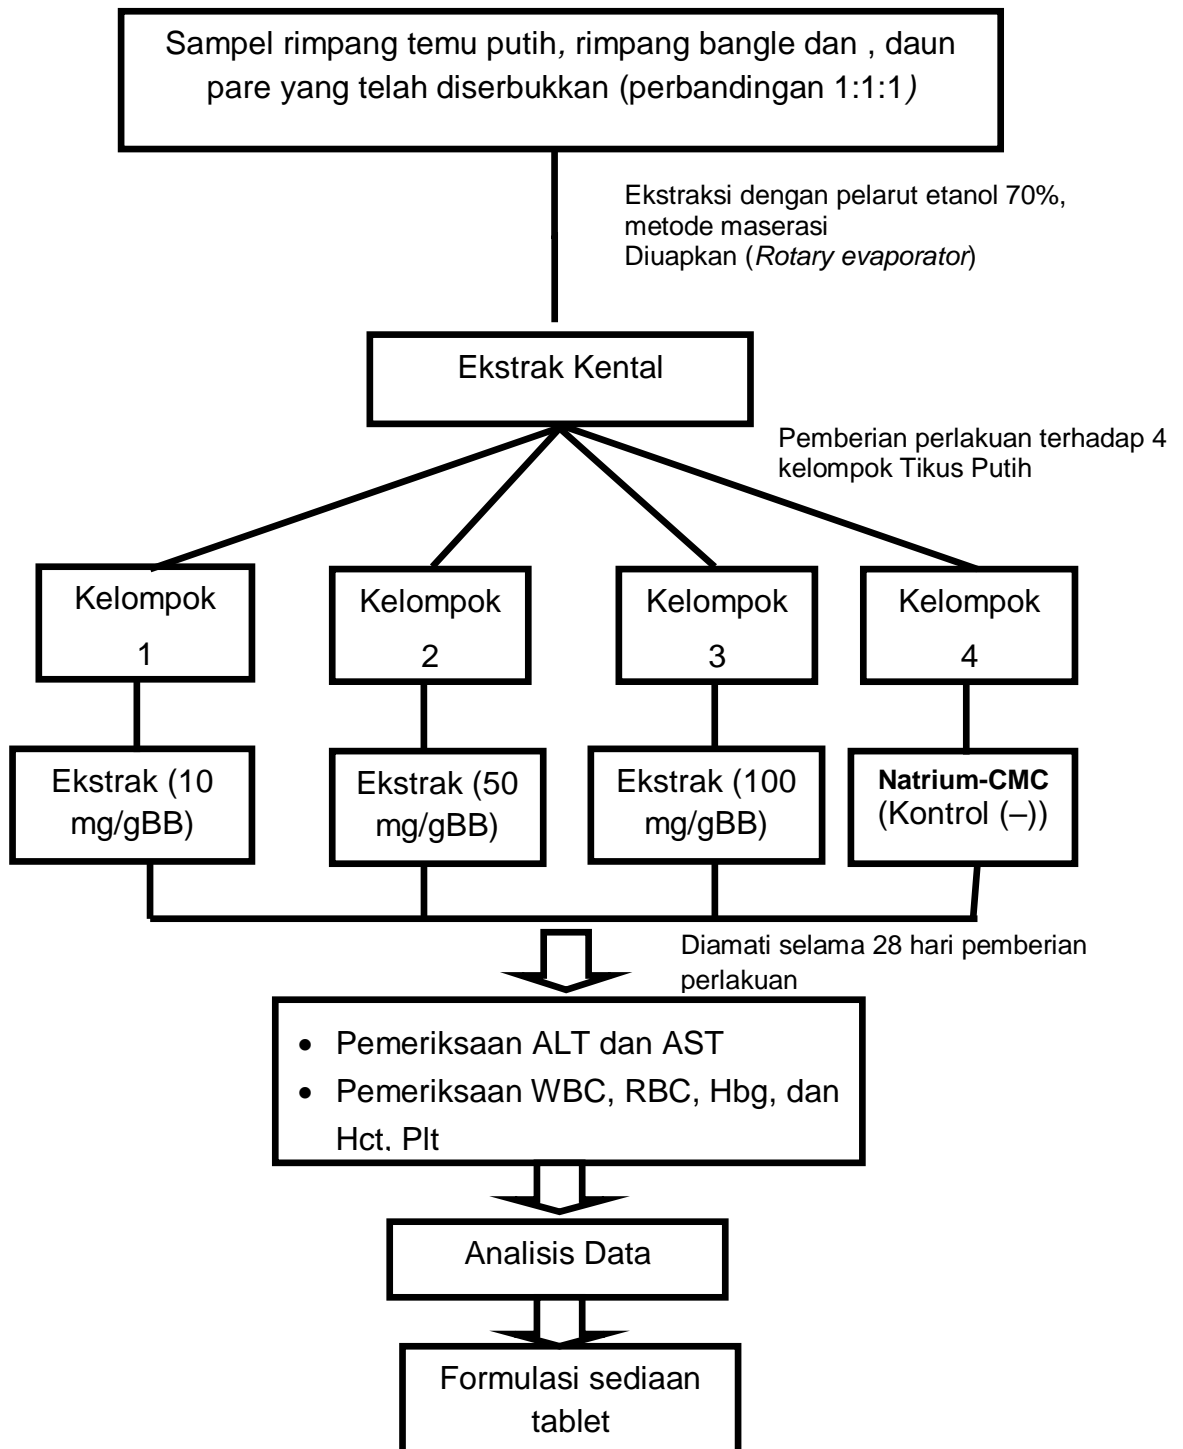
Sampel rimpang temu putih, rimpang bangle dan , daun pare yang telah diserbukkan (perbandingan 1:1:1)

Ekstraksi dengan pelarut etanol 70%, metode maserasi
Diuapkan (*Rotary evaporator*)

Ekstrak Kental

Pemberian perlakuan terhadap 4 kelompok Tikus Putih

Kelompok 1

Kelompok 2

Kelompok 3

Kelompok 4

Ekstrak (10 mg/gBB)

Ekstrak (50 mg/gBB)

Ekstrak (100 mg/gBB)

**Natrium-CMC** (Kontrol (–))

Diamati selama 28 hari pemberian perlakuan

- Pemeriksaan ALT dan AST
- Pemeriksaan WBC, RBC, Hbg, dan Hct, Plt

Analisis Data

Formulasi sediaan tablet